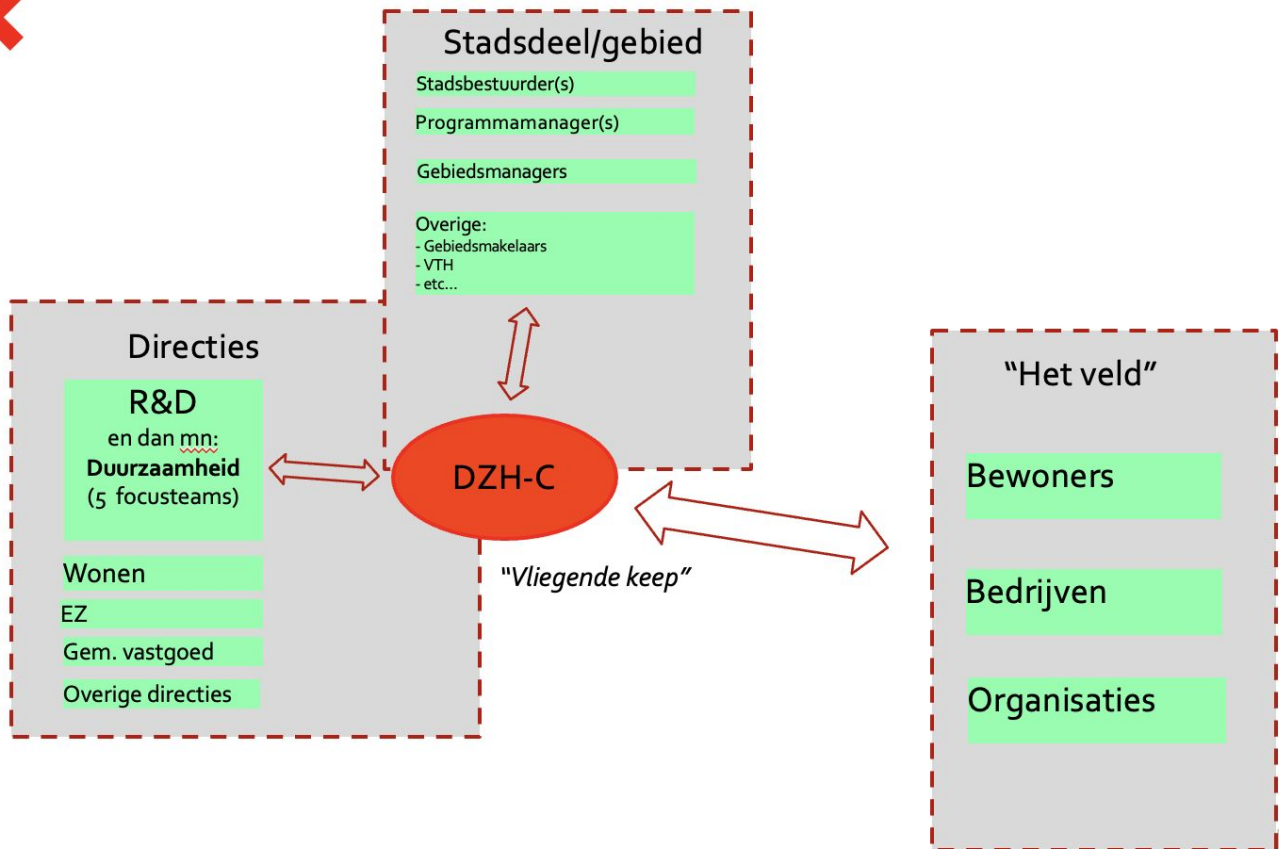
Stadsdeel/gebied

Stadsbestuurder(s)

Programmamanager(s)

Gebiedsmanagers

Overige:
- Gebiedsmakelaars
- VTH
- etc…

Directies

R&D
en dan mn:
**Duurzaamheid**
(5 focusteams)

Wonen

EZ

Gem. vastgoed

Overige directies

DZH-C

"Vliegende keep"

"Het veld"

Bewoners

Bedrijven

Organisaties